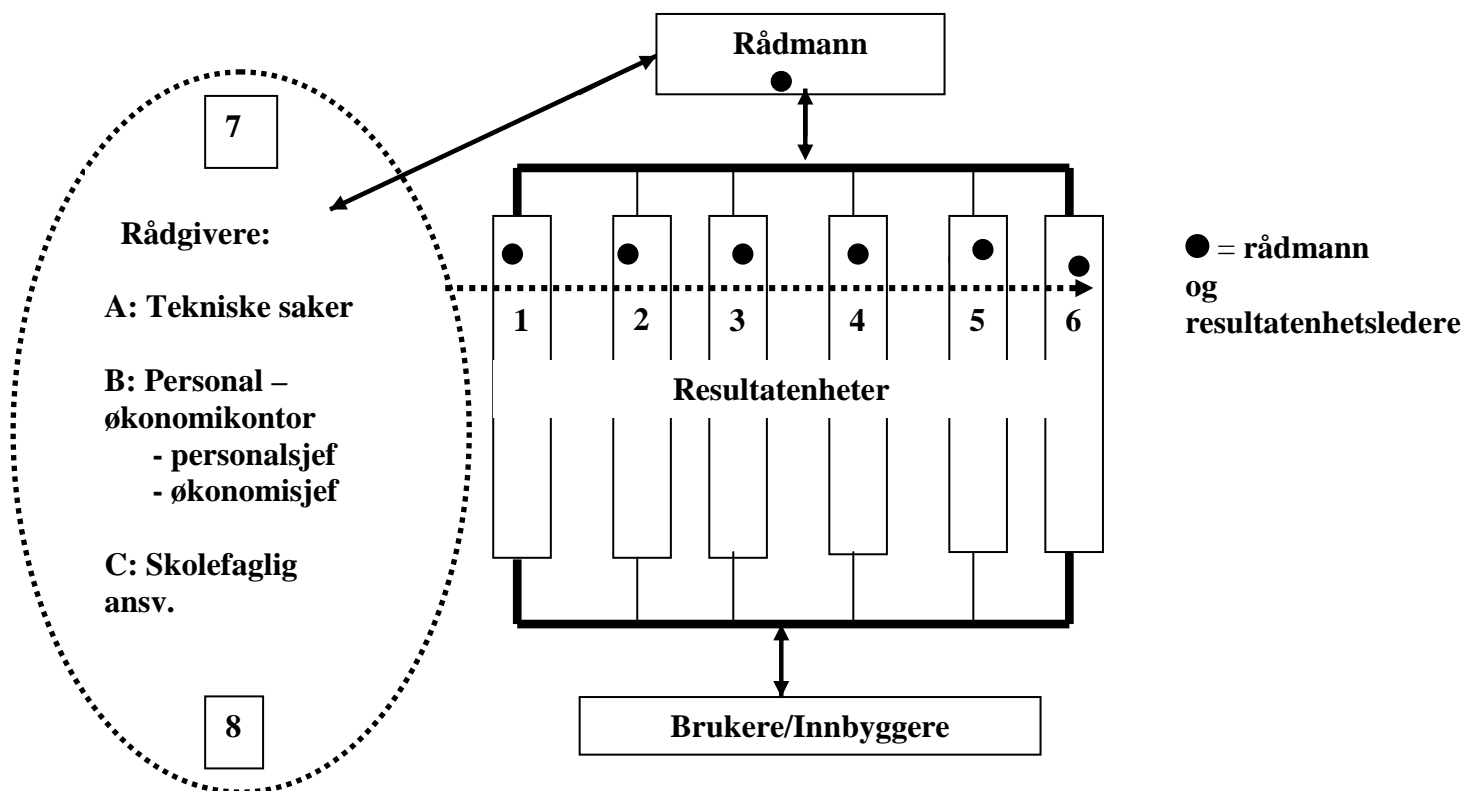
Rådmann

7

Rådgivere:

A: Tekniske saker

B: Personal – økonomikontor
- personalsjef
- økonomisjef

C: Skolefaglig ansv.

8

1 2 3 4 5 6

Resultatenheter

● = rådmann og resultatenhetsledere

Brukere/Innbyggere